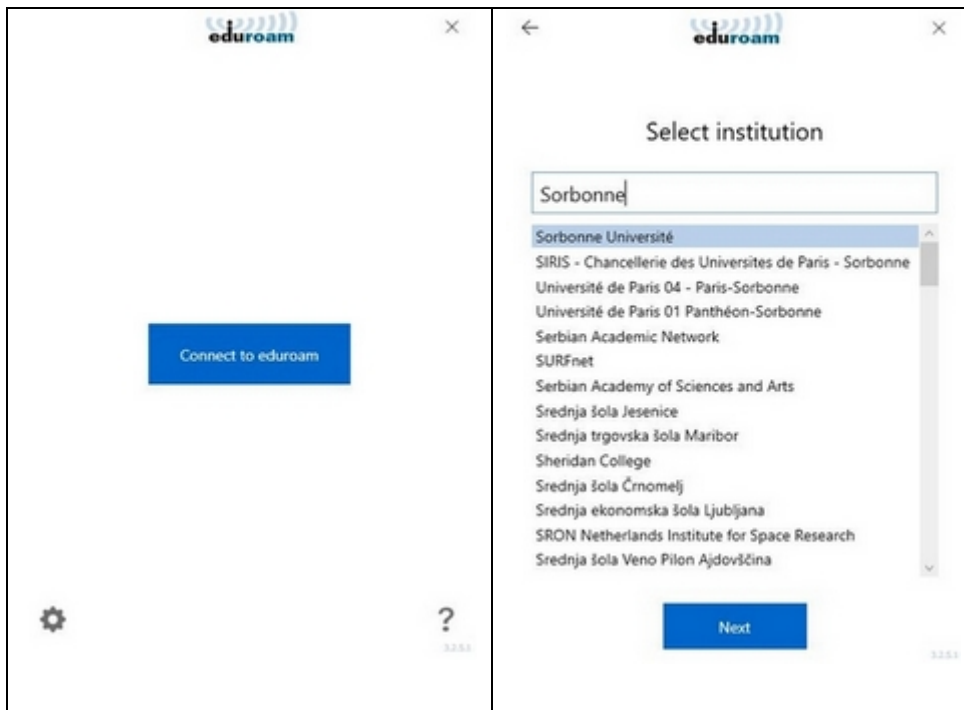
eduroam

×

Connect to eduroam

?

1.2.5.1

←

eduroam

×

Select institution

Sorbonne

Sorbonne Université
SIRIS - Chancellerie des Universites de Paris - Sorbonne
Université de Paris 04 - Paris-Sorbonne
Université de Paris 01 Panthéon-Sorbonne
Serbian Academic Network
SURFnet
Serbian Academy of Sciences and Arts
Srednja šola Jesenice
Srednja trgovska šola Maribor
Sheridan College
Srednja šola Črnomelj
Srednja ekonomska šola Ljubljana
SRON Netherlands Institute for Space Research
Srednja šola Veno Pilon Ajdovščina

Next

1.2.5.1